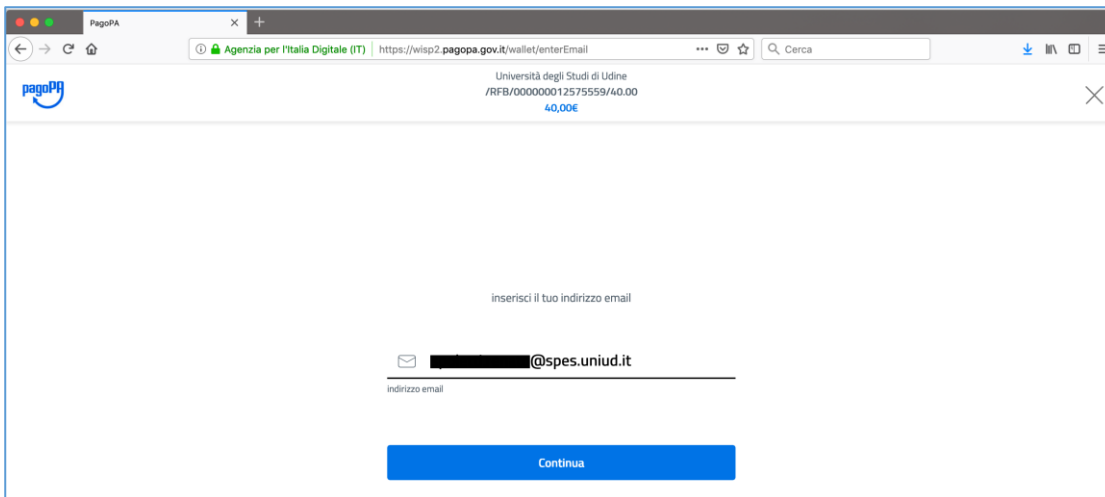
PagoPA

Agenzia per l'Italia Digitale (IT) https://wisp2.pagopa.gov.it/wallet/enterEmail

Cerca

pagoPA

Università degli Studi di Udine
/RFB/000000012575559/40.00
40,00€

inserisci il tuo indirizzo email

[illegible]@spes.uniud.it

indirizzo email

Continua